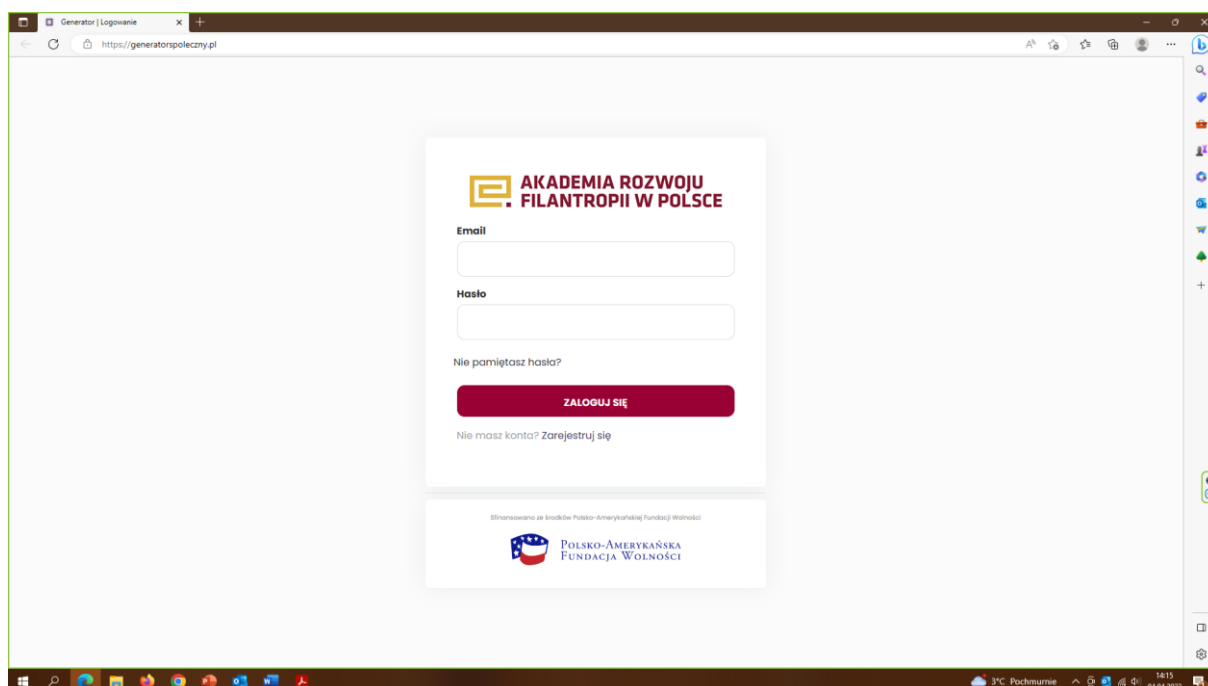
Generator | Logowanie

https://generatorspoleczny.pl

AKADEMIA ROZWOJU FILANTROPII W POLSCE

Email

Hasło

Nie pamiętasz hasła?

ZALOGUJ SIĘ

Nie masz konta? Zarejestruj się

Sfinansowano ze środków Polsko-Amerykańskiej Fundacji Wolności

Polsko-Amerykańska Fundacja Wolności

3°C Pochmurnie

14:15
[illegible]